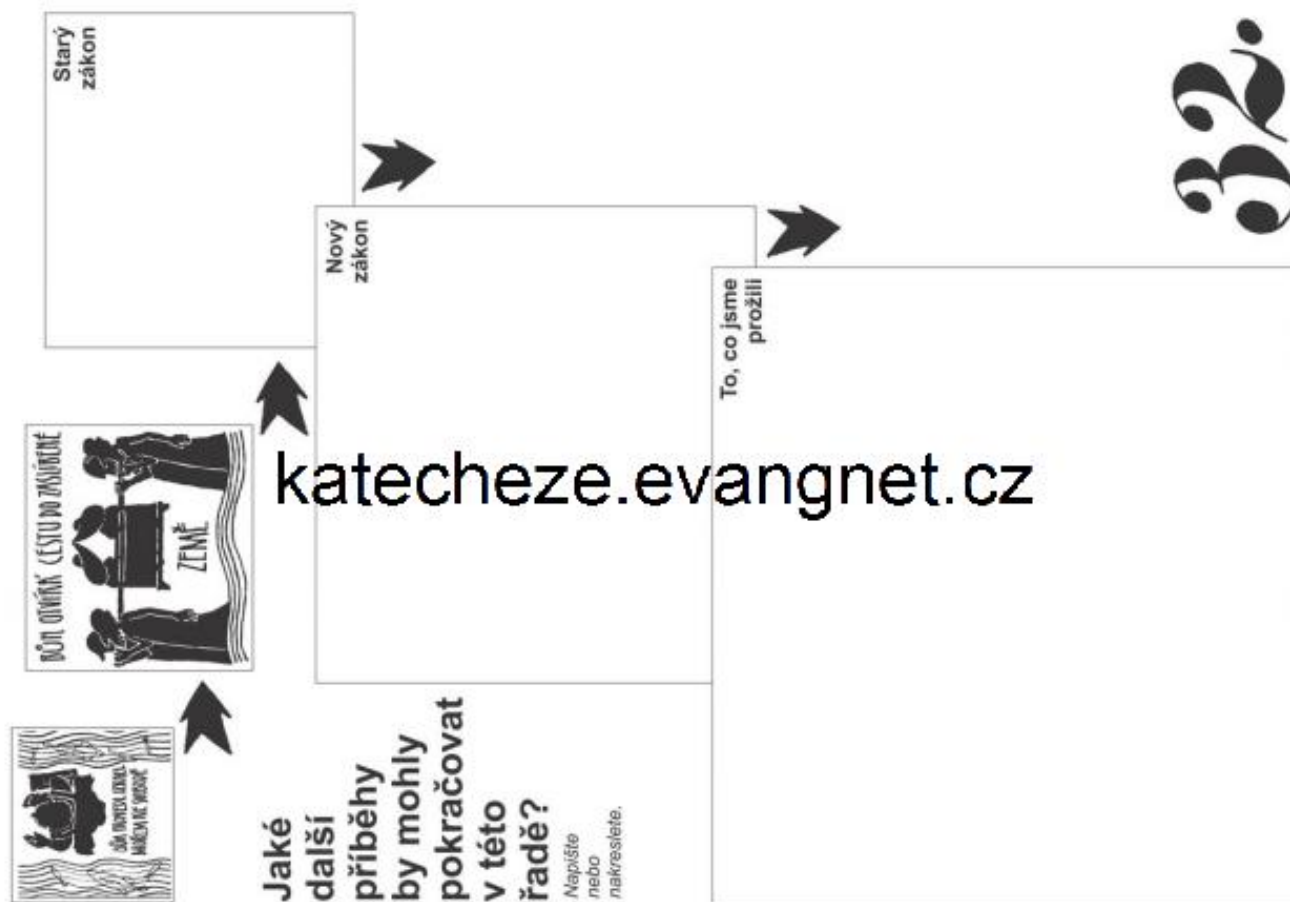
32

Starý zákon

Nový zákon

To, co jsme prožili

BŮH OTVÍRÁ CESTU DO ZASLÍBENÉ ZEMĚ

katecheze.evangnet.cz

BŮH PROVEDL IZRAEL MOŘEM NA SUCHOU

Jaké další příběhy by mohly pokračovat v této řadě?

Napište nebo nakreslete.